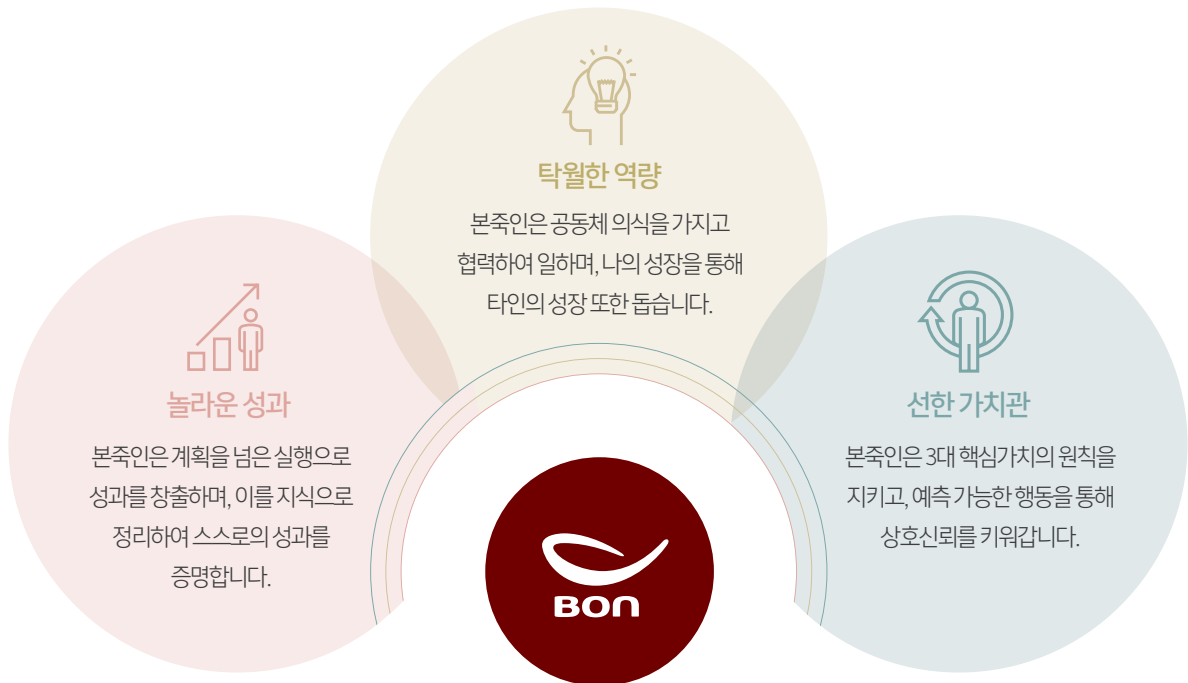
탁월한 역량

본죽인은 공동체 의식을 가지고 협력하여 일하며, 나의 성장을 통해 타인의 성장 또한 돕습니다.

놀라운 성과

본죽인은 계획을 넘은 실행으로 성과를 창출하며, 이를 지식으로 정리하여 스스로의 성과를 증명합니다.

선한 가치관

본죽인은 3대 핵심가치의 원칙을 지키고, 예측 가능한 행동을 통해 상호신뢰를 키워갑니다.

BON